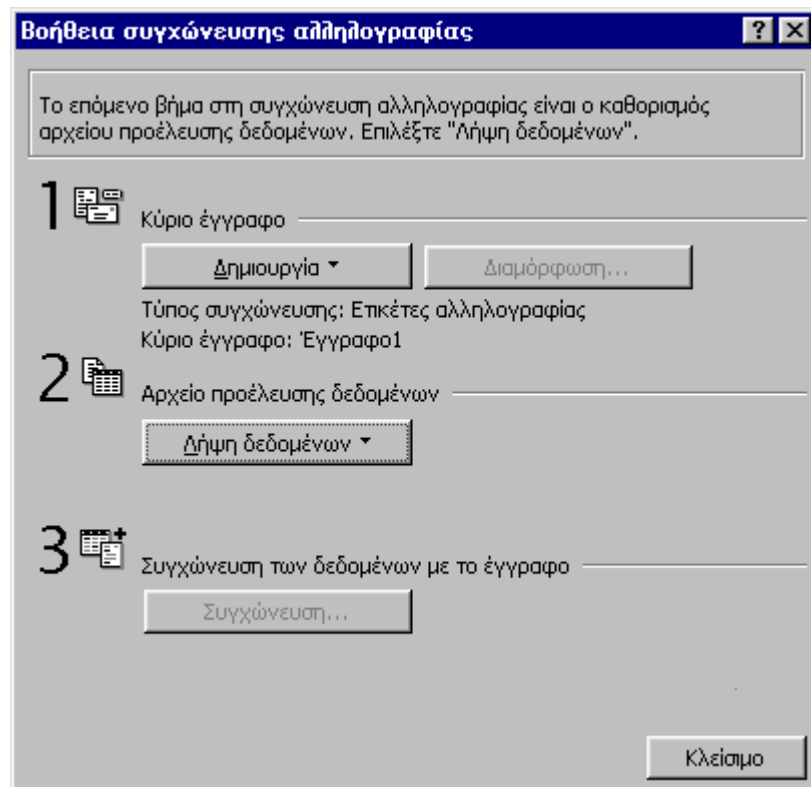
Βοήθεια συγχώνευσης αλληλογραφίας

?

X

Το επόμενο βήμα στη συγχώνευση αλληλογραφίας είναι ο καθορισμός αρχείου προέλευσης δεδομένων. Επιλέξτε "Λήψη δεδομένων".

1

Κύριο έγγραφο

Δημιουργία

Διαμόρφωση...

Τύπος συγχώνευσης: Ετικέτες αλληλογραφίας

Κύριο έγγραφο: Έγγραφο1

2

Αρχείο προέλευσης δεδομένων

Λήψη δεδομένων

3

Συγχώνευση των δεδομένων με το έγγραφο

Συγχώνευση...

Κλείσιμο